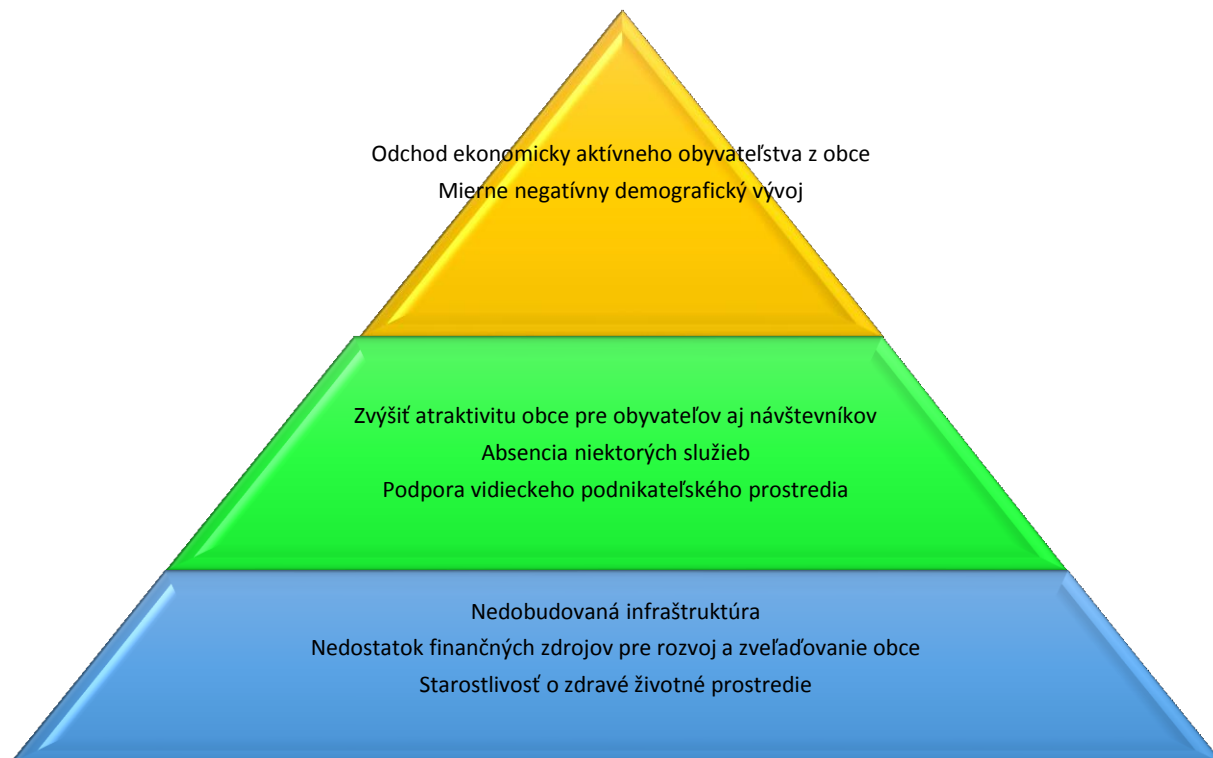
Odchod ekonomicky aktívneho obyvateľstva z obce
Mierne negatívny demografický vývoj

Zvýšiť atraktivitu obce pre obyvateľov aj návštevníkov
Absencia niektorých služieb
Podpora vidieckeho podnikateľského prostredia

Nedobudovaná infraštruktúra
Nedostatok finančných zdrojov pre rozvoj a zveľaďovanie obce
Starostlivosť o zdravé životné prostredie